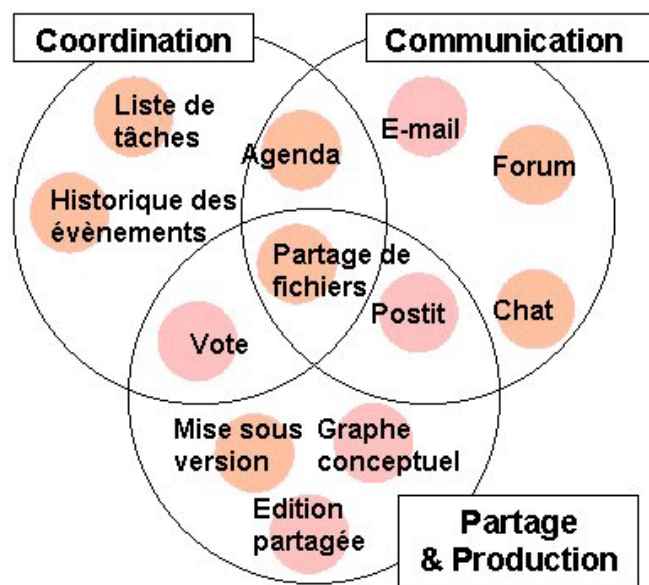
Coordination

Communication

Liste de tâches

Agenda

E-mail

Forum

Historique des évènements

Partage de fichiers

Postit

Chat

Vote

Mise sous version

Graphe conceptuel

Edition partagée

Partage & Production